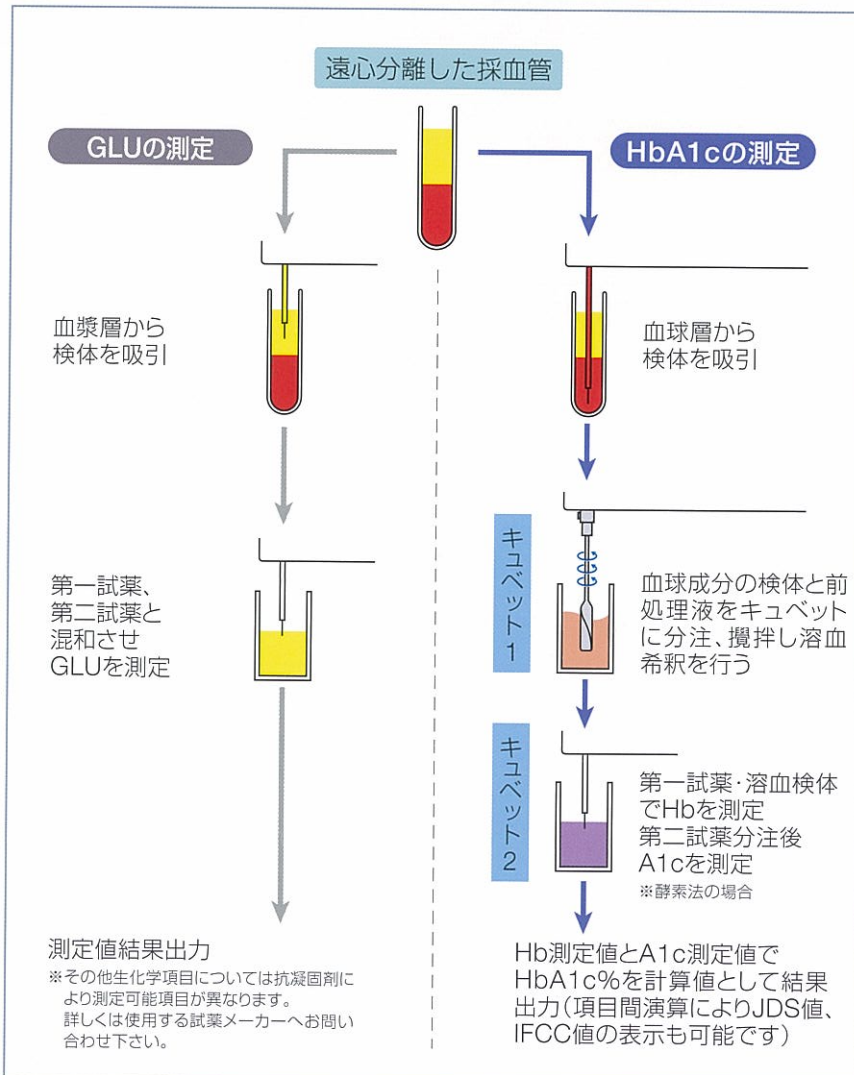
遠心分離した採血管

GLUの測定

HbA1cの測定

血漿層から検体を吸引

第一試薬、第二試薬と混和させGLUを測定

測定値結果出力

※その他生化学項目については抗凝固剤により測定可能項目が異なります。詳しくは使用する試薬メーカーへお問い合わせ下さい。

血球層から検体を吸引

キュベット1

血球成分の検体と前処理液をキュベットに分注、攪拌し溶血希釈を行う

キュベット2

第一試薬·溶血検体でHbを測定
第二試薬分注後A1cを測定
※酵素法の場合

Hb測定値とA1c測定値でHbA1c%を計算値として結果出力(項目間演算によりJDS値、IFCC値の表示も可能です)